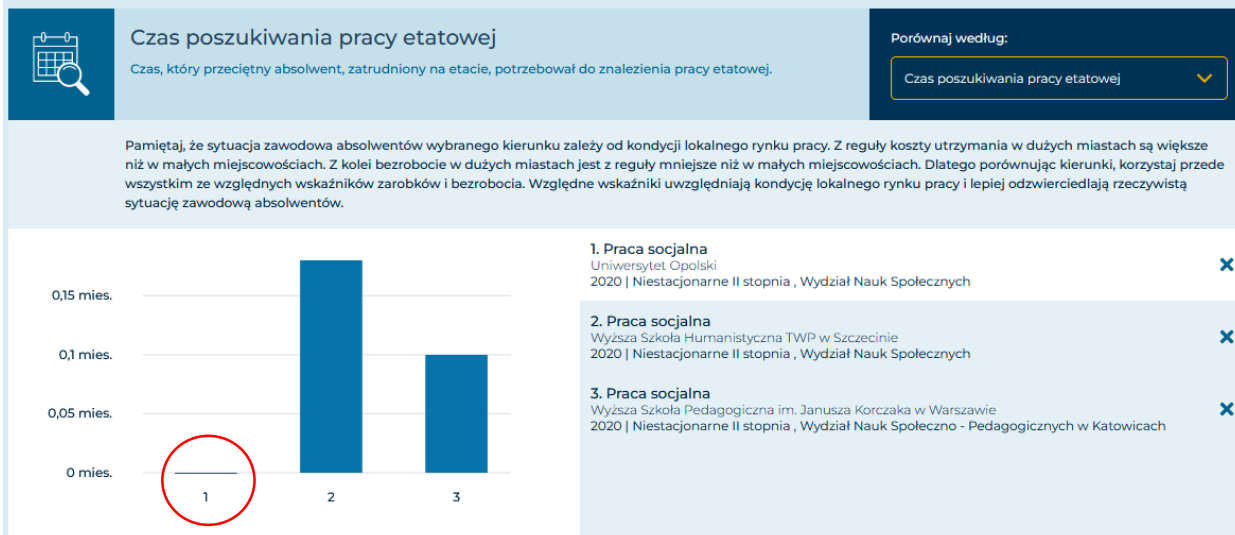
Czas poszukiwania pracy etatowej

Czas, który przeciętny absolwent, zatrudniony na etacie, potrzebował do znalezienia pracy etatowej.

Porównaj według:

Czas poszukiwania pracy etatowej

Pamiętaj, że sytuacja zawodowa absolwentów wybranego kierunku zależy od kondycji lokalnego rynku pracy. Z reguły koszty utrzymania w dużych miastach są większe niż w małych miejscowościach. Z kolei bezrobocie w dużych miastach jest z reguły mniejsze niż w małych miejscowościach. Dlatego porównując kierunki, korzystaj przede wszystkim ze względnych wskaźników zarobków i bezrobocia. Względne wskaźniki uwzględniają kondycję lokalnego rynku pracy i lepiej odzwierciedlają rzeczywistą sytuację zawodową absolwentów.

0,15 mies.
0,1 mies.
0,05 mies.
0 mies.
1
2
3

1. Praca socjalna
Uniwersytet Opolski
2020 | Niestacjonarne II stopnia , Wydział Nauk Społecznych

2. Praca socjalna
Wyższa Szkoła Humanistyczna TWP w Szczecinie
2020 | Niestacjonarne II stopnia , Wydział Nauk Społecznych

3. Praca socjalna
Wyższa Szkoła Pedagogiczna im. Janusza Korczaka w Warszawie
2020 | Niestacjonarne II stopnia , Wydział Nauk Społeczno - Pedagogicznych w Katowicach